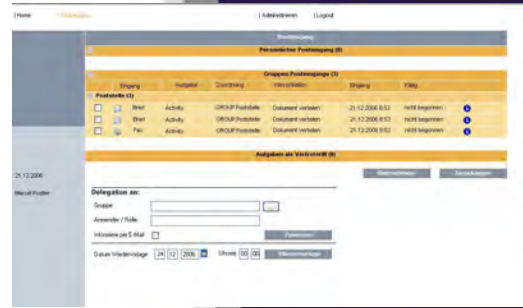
|Home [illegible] |Administrieren |Logout

Posteingang

Persönlicher Posteingang (0)

Gruppen Posteingänge (3)

Poststelle (3)

| | Eingang | Aufgabe | Zuordnung | Kurzinhalt | Eingang | Fällig | |
|---|---|---|---|---|---|---|---|
| | Brief | Activity | GROUP Poststelle | Dokument verteilen | 21.12.2006 8:53 | nicht begonnen | |
| | Brief | Activity | GROUP Poststelle | Dokument verteilen | 21.12.2006 8:53 | nicht begonnen | |
| | Fax | Activity | GROUP Poststelle | Dokument verteilen | 21.12.2006 8:53 | nicht begonnen | |

Aufgaben als Vertretung (0)

21.12.2006

Marcel Pruster

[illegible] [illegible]

Delegation an:

Gruppe: ...

Anwender / Rolle:

Informiere per E-Mail

Zuweisen

Datum Wiedervorlage 24 12 2006 Uhrzeit 00 00 Wiedervorlage